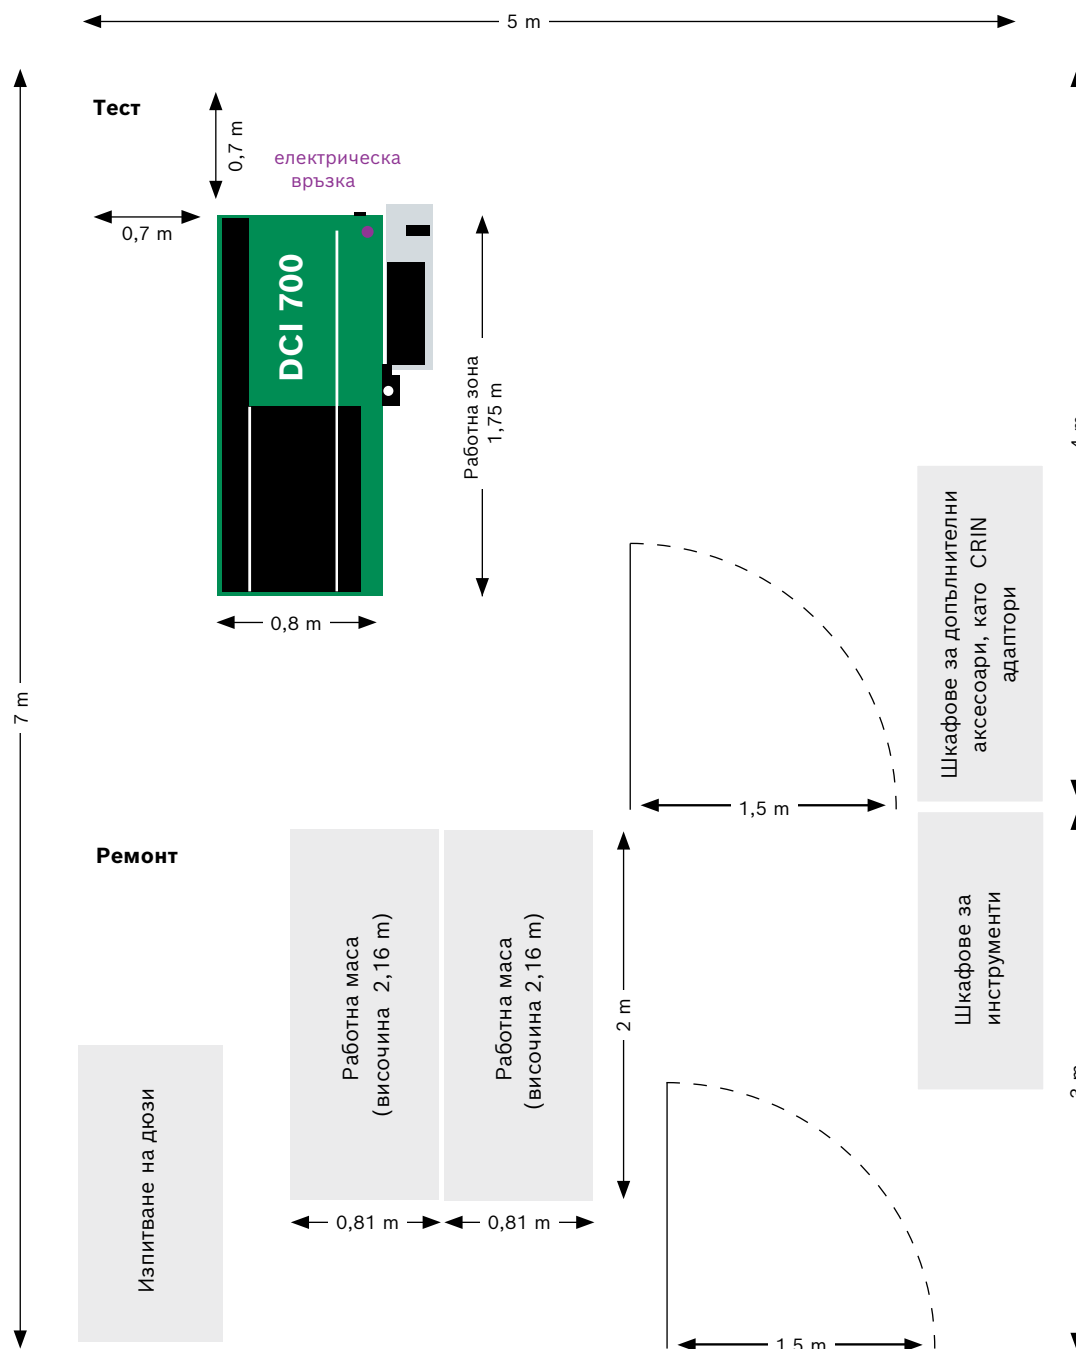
5 m

7 m

Тест

0,7 m

0,7 m

електрическа връзка

DCI 700

Работна зона 1,75 m

0,8 m

Шкафове за допълнителни аксесоари, като CRIN адаптори

1,5 m

Ремонт

Работна маса (височина 2,16 m)

Работна маса (височина 2,16 m)

2 m

Шкафове за инструменти

Изпитване на дюзи

0,81 m

0,81 m

1,5 m